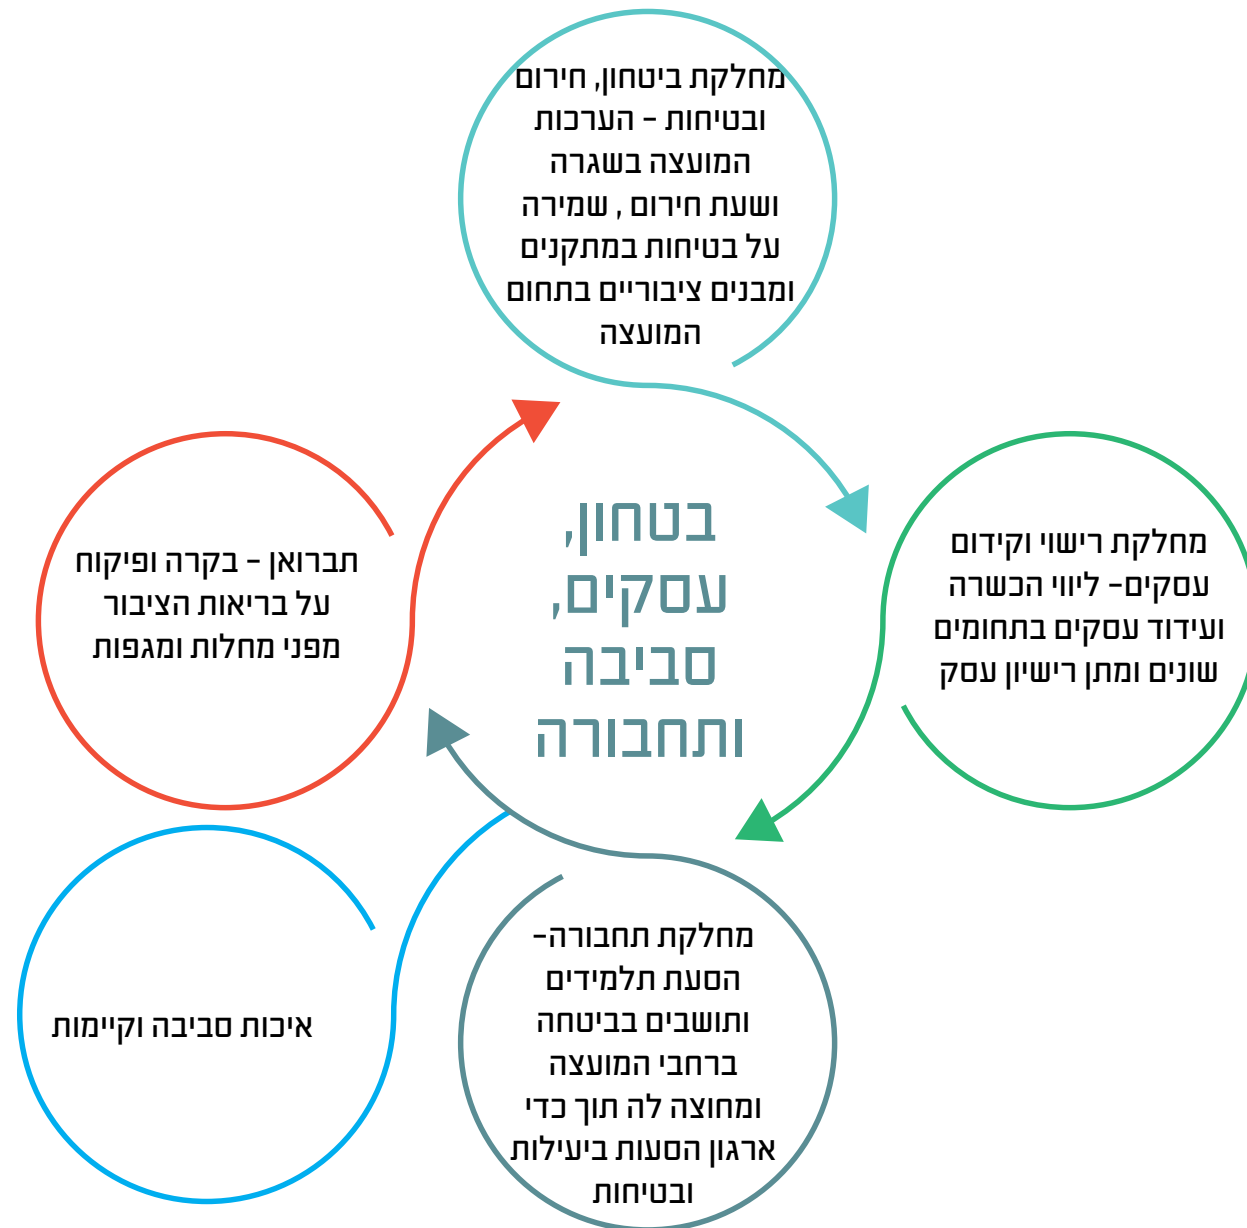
בטחון, עסקים, סביבה ותחבורה

מחלקת ביטחון, חירום ובטיחות – הערכות המועצה בשגרה ושעת חירום , שמירה על בטיחות במתקנים ומבנים ציבוריים בתחום המועצה

מחלקת רישוי וקידום עסקים– ליווי הכשרה ועידוד עסקים בתחומים שונים ומתן רישיון עסק

מחלקת תחבורה– הסעת תלמידים ותושבים בביטחה ברחבי המועצה ומחוצה לה תוך כדי ארגון הסעות ביעילות ובטיחות

איכות סביבה וקיימות

תברואן – בקרה ופיקוח על בריאות הציבור מפני מחלות ומגפות